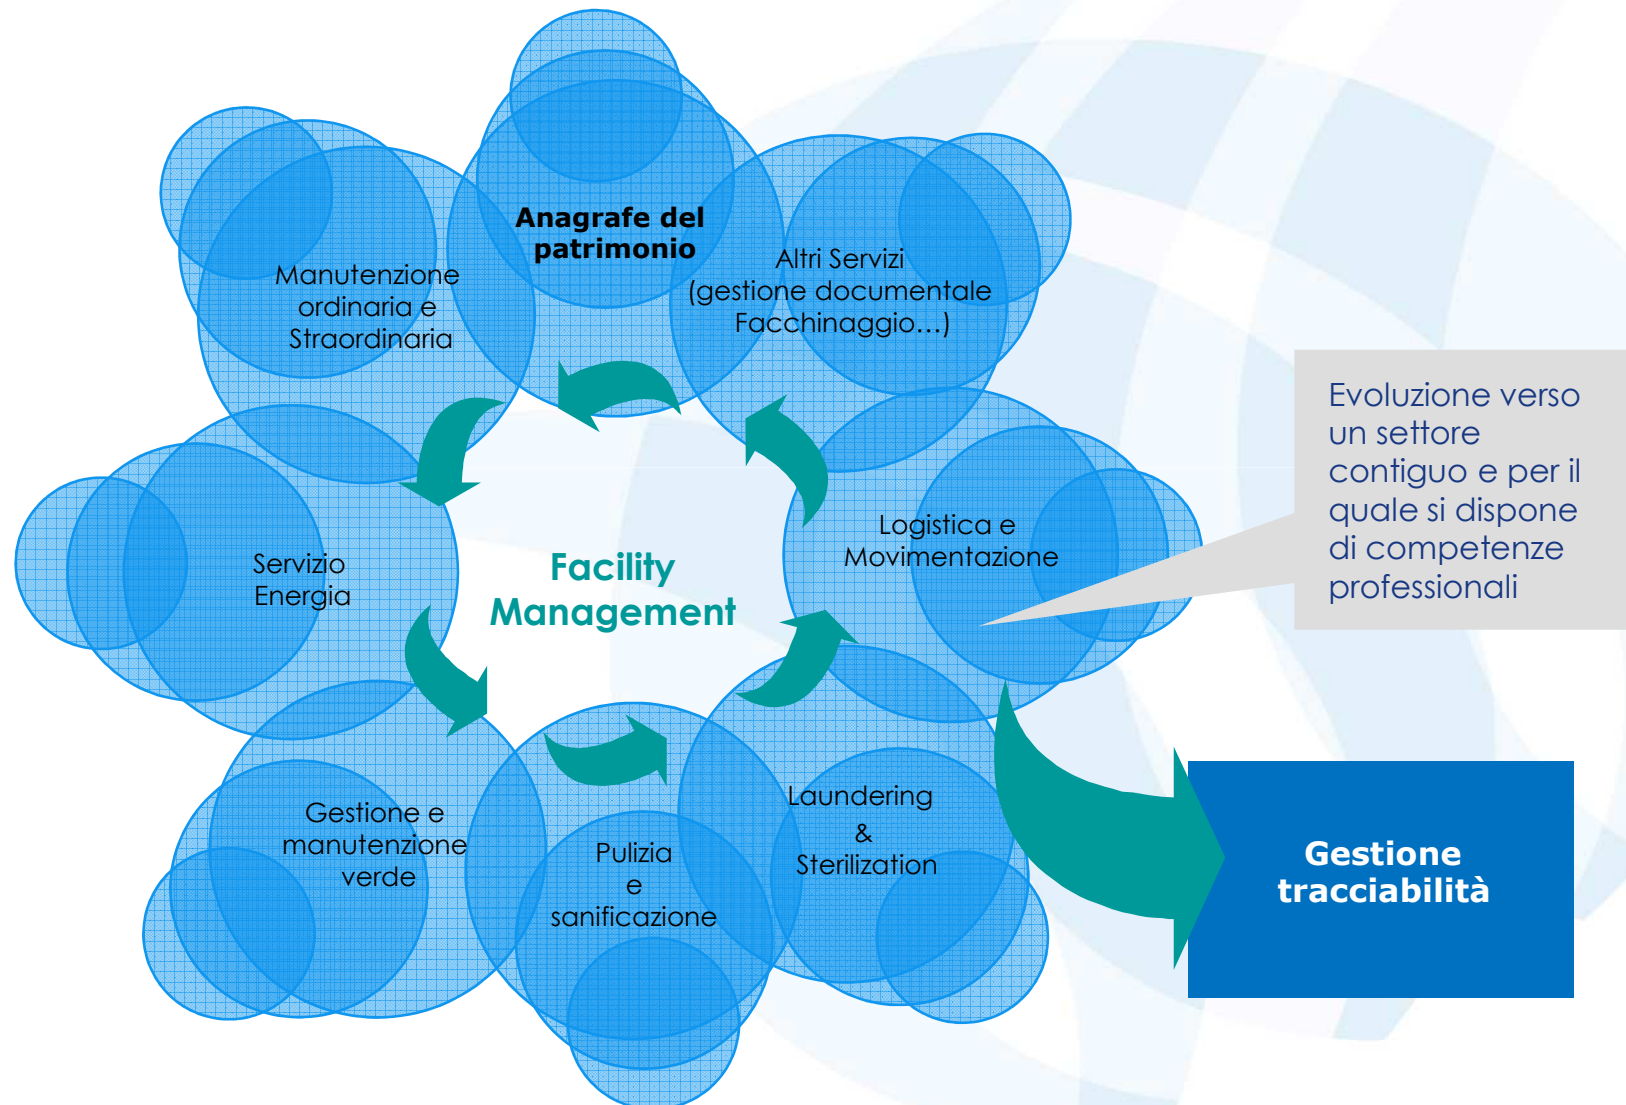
Anagrafe del patrimonio

Manutenzione ordinaria e Straordinaria

Altri Servizi (gestione documentale Facchinaggio…)

Servizio Energia

Facility Management

Logistica e Movimentazione

Evoluzione verso un settore contiguo e per il quale si dispone di competenze professionali

Gestione e manutenzione verde

Pulizia e sanificazione

Laundering & Sterilization

Gestione tracciabilità